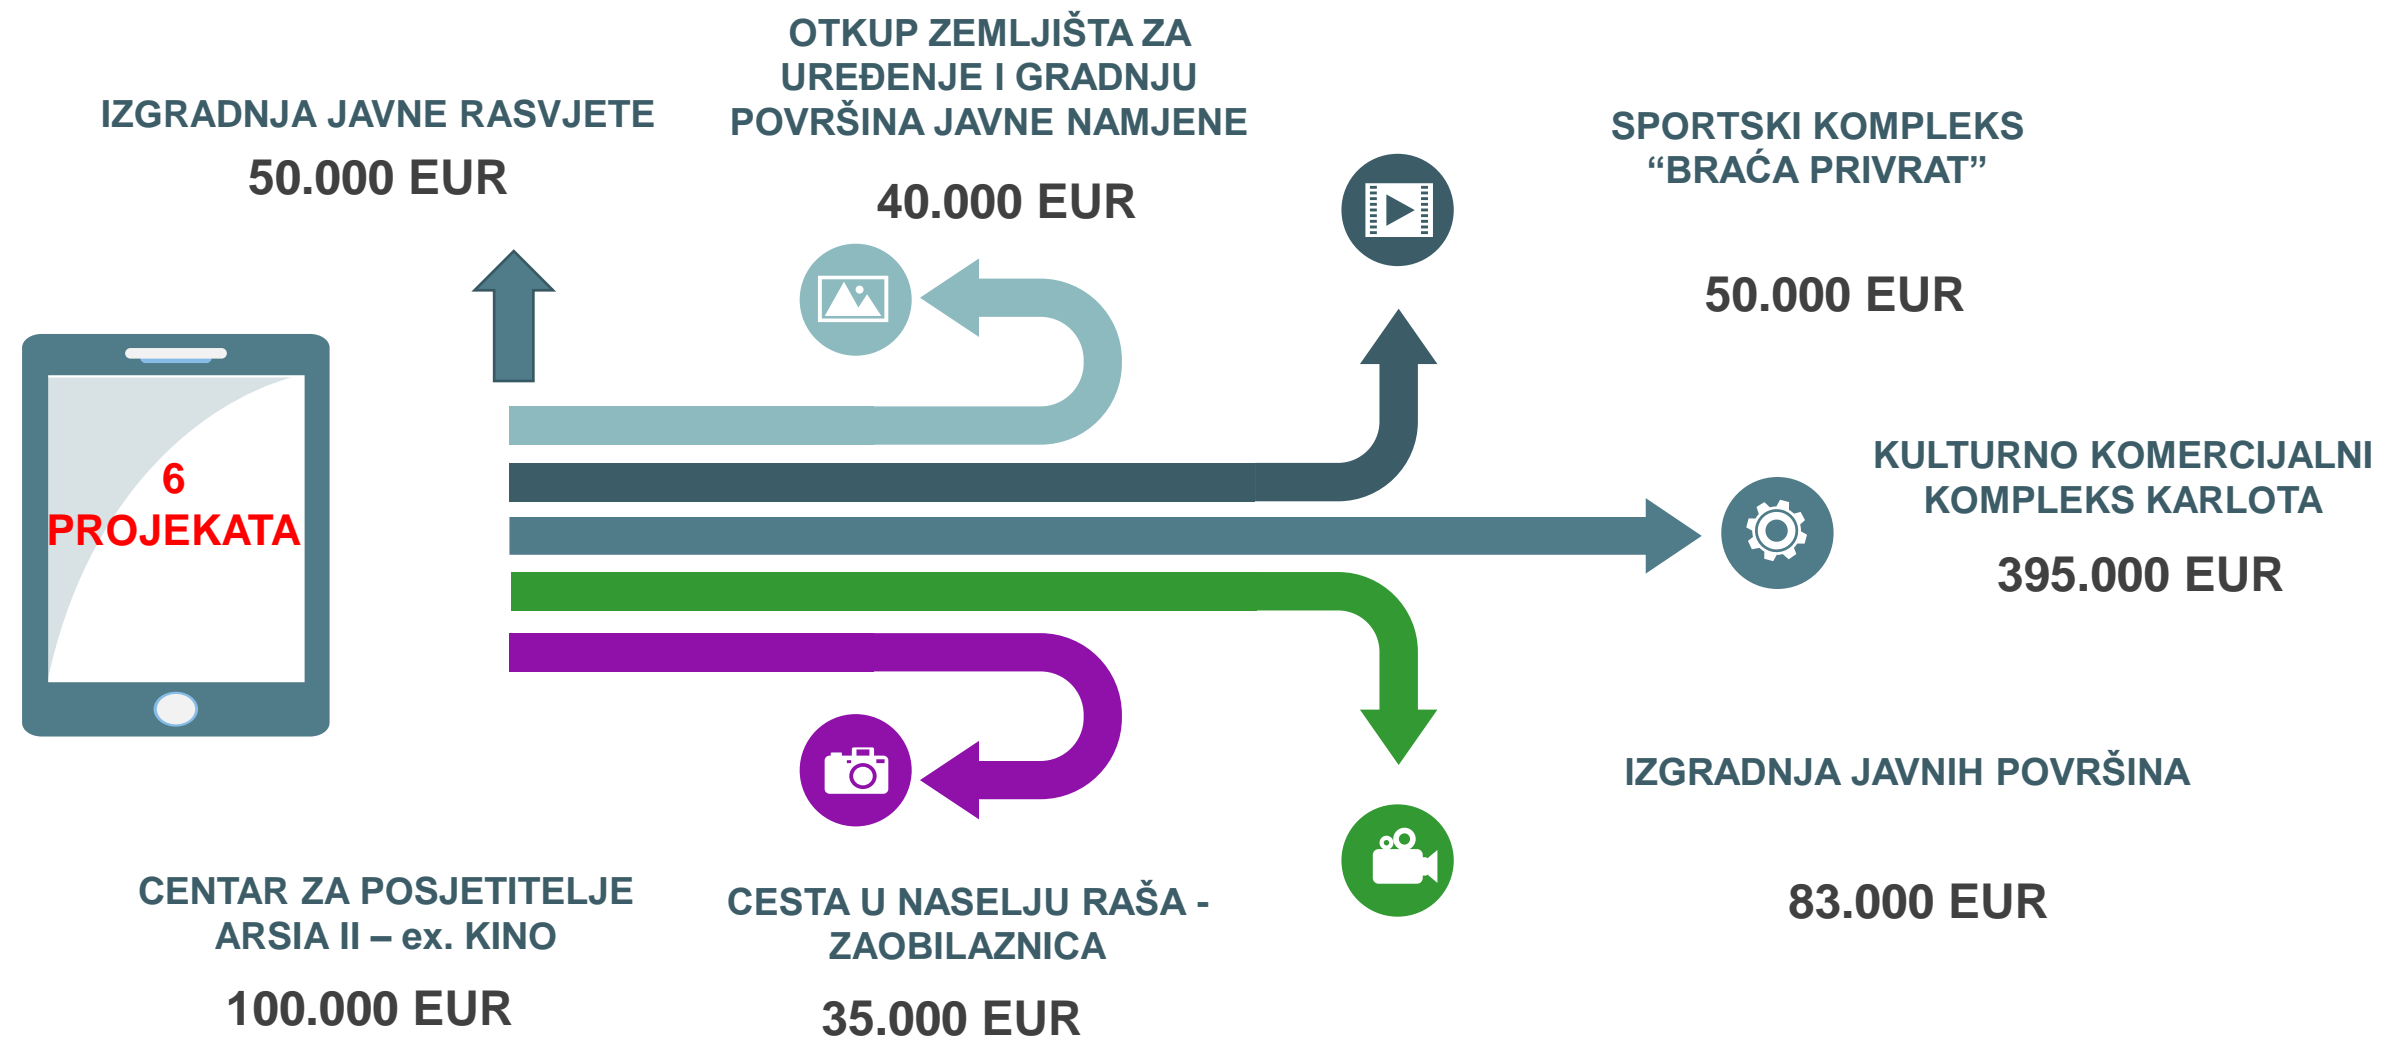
OTKUP ZEMLJIŠTA ZA UREĐENJE I GRADNJU POVRŠINA JAVNE NAMJENE

40.000 EUR

IZGRADNJA JAVNE RASVJETE

50.000 EUR

SPORTSKI KOMPLEKS “BRAĆA PRIVRAT”

50.000 EUR

6 PROJEKATA

KULTURNO KOMERCIJALNI KOMPLEKS KARLOTA

395.000 EUR

IZGRADNJA JAVNIH POVRŠINA

83.000 EUR

CENTAR ZA POSJETITELJE ARSIA II – ex. KINO

100.000 EUR

CESTA U NASELJU RAŠA - ZAOBILAZNICA

35.000 EUR